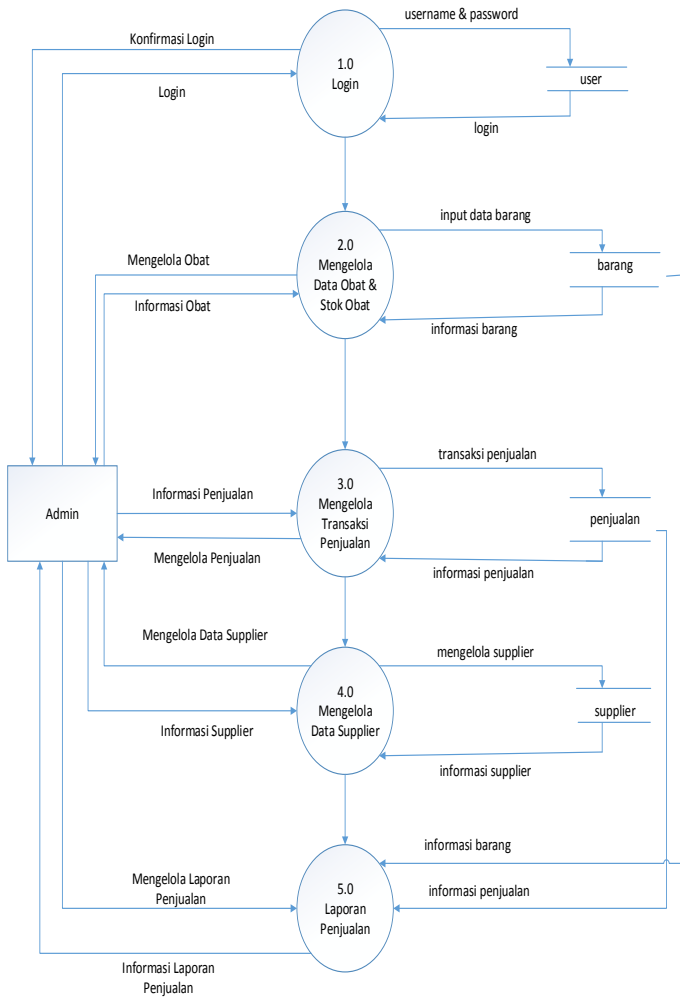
Konfirmasi Login

Login

1.0
Login

username & password

user

login

Mengelola Obat

Informasi Obat

2.0
Mengelola
Data Obat &
Stok Obat

input data barang

barang

informasi barang

Admin

Informasi Penjualan

Mengelola Penjualan

3.0
Mengelola
Transaksi
Penjualan

transaksi penjualan

penjualan

informasi penjualan

Mengelola Data Supplier

Informasi Supplier

4.0
Mengelola
Data Supplier

mengelola supplier

supplier

informasi supplier

informasi barang

informasi penjualan

Mengelola Laporan
Penjualan

5.0
Laporan
Penjualan

Informasi Laporan
Penjualan